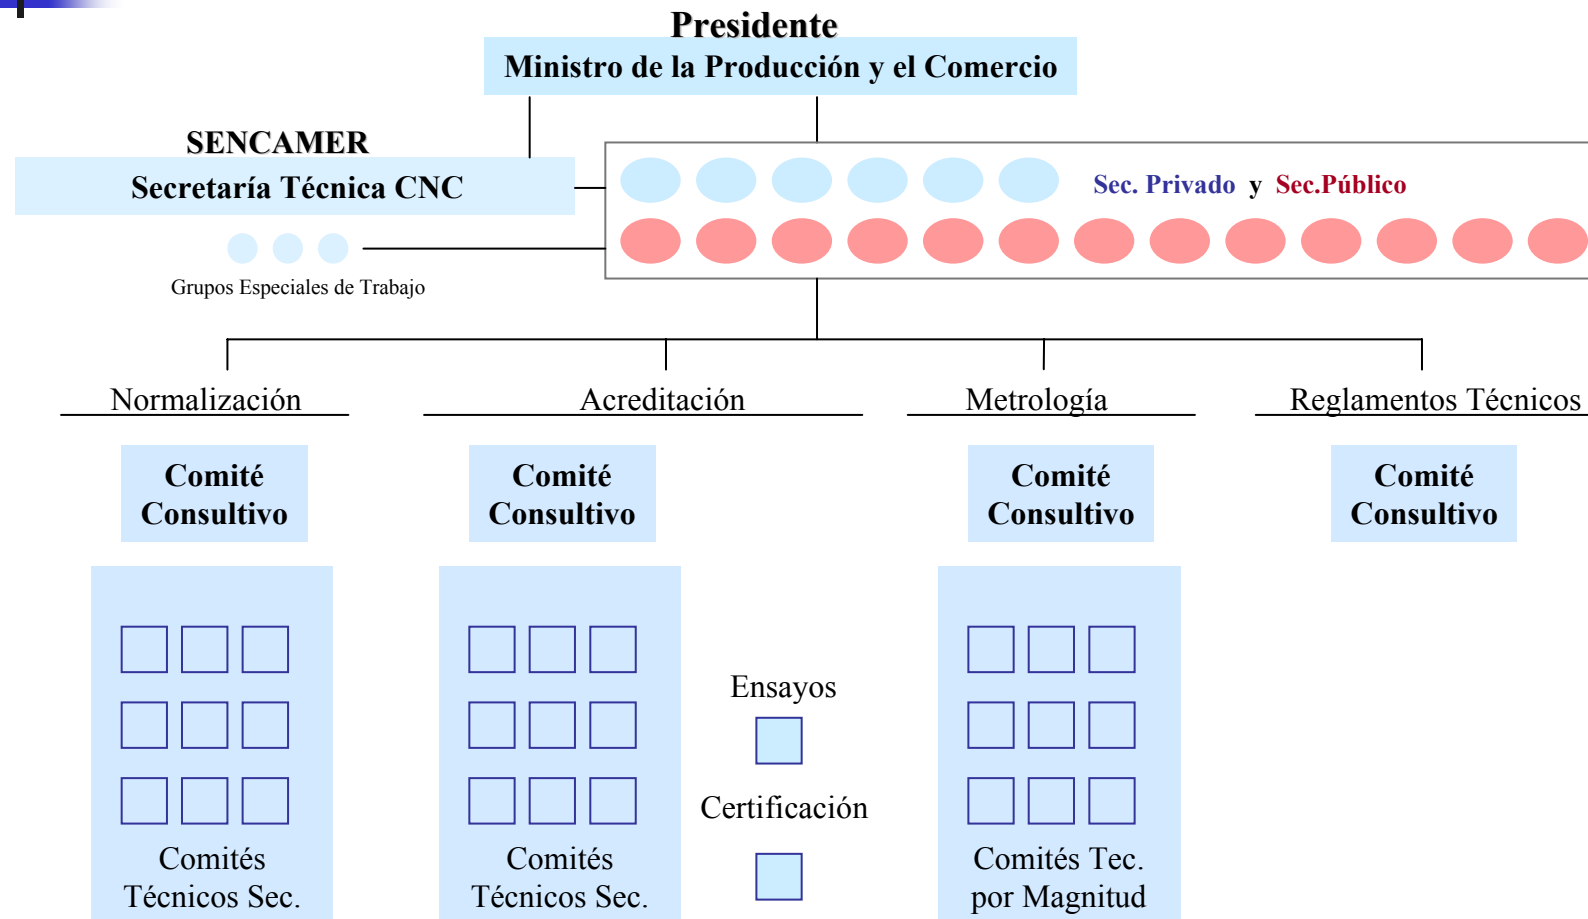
Presidente
Ministro de la Producción y el Comercio

SENCAMER
Secretaría Técnica CNC

Grupos Especiales de Trabajo

Sec. Privado y Sec.Público

Normalización

Acreditación

Metrología

Reglamentos Técnicos

Comité Consultivo

Comité Consultivo

Comité Consultivo

Comité Consultivo

Comités Técnicos Sec.

Comités Técnicos Sec.

Ensayos

Certificación

Comités Tec. por Magnitud